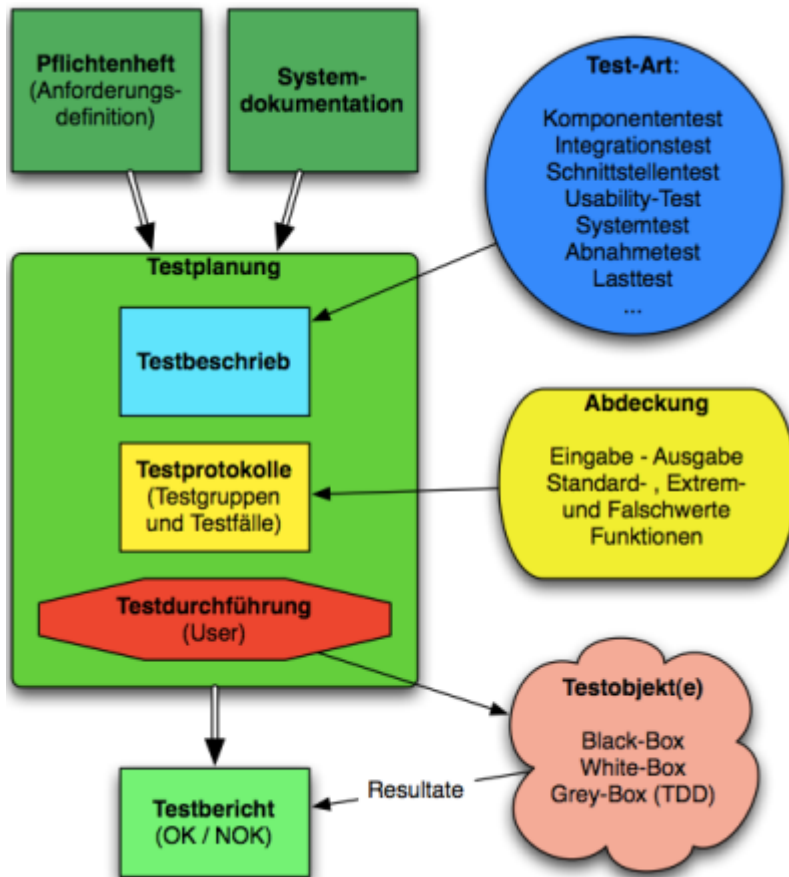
Pflichtenheft
(Anforderungs-definition)

System-dokumentation

Test-Art:

Komponententest
Integrationstest
Schnittstellentest
Usability-Test
Systemtest
Abnahmetest
Lasttest
...

Testplanung

Testbeschrieb

Abdeckung

Eingabe - Ausgabe
Standard- , Extrem- und Falschwerte
Funktionen

Testprotokolle
(Testgruppen und Testfälle)

Testdurchführung
(User)

Testobjekt(e)

Black-Box
White-Box
Grey-Box (TDD)

Resultate

Testbericht
(OK / NOK)